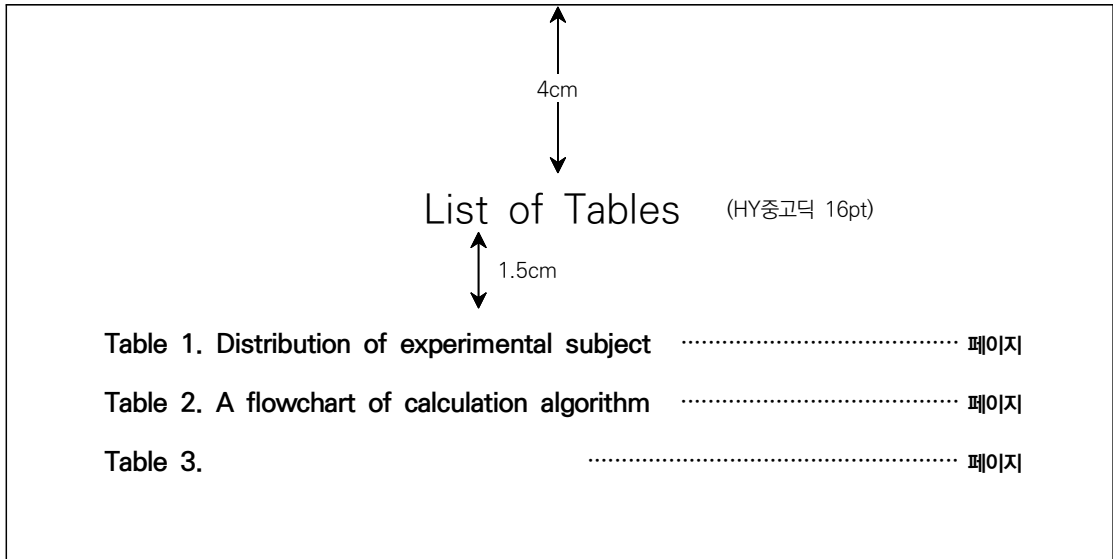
4cm

List of Tables (HY중고딕 16pt)

1.5cm

Table 1. Distribution of experimental subject ······························ 페이지

Table 2. A flowchart of calculation algorithm ······························ 페이지

Table 3. ······························ 페이지